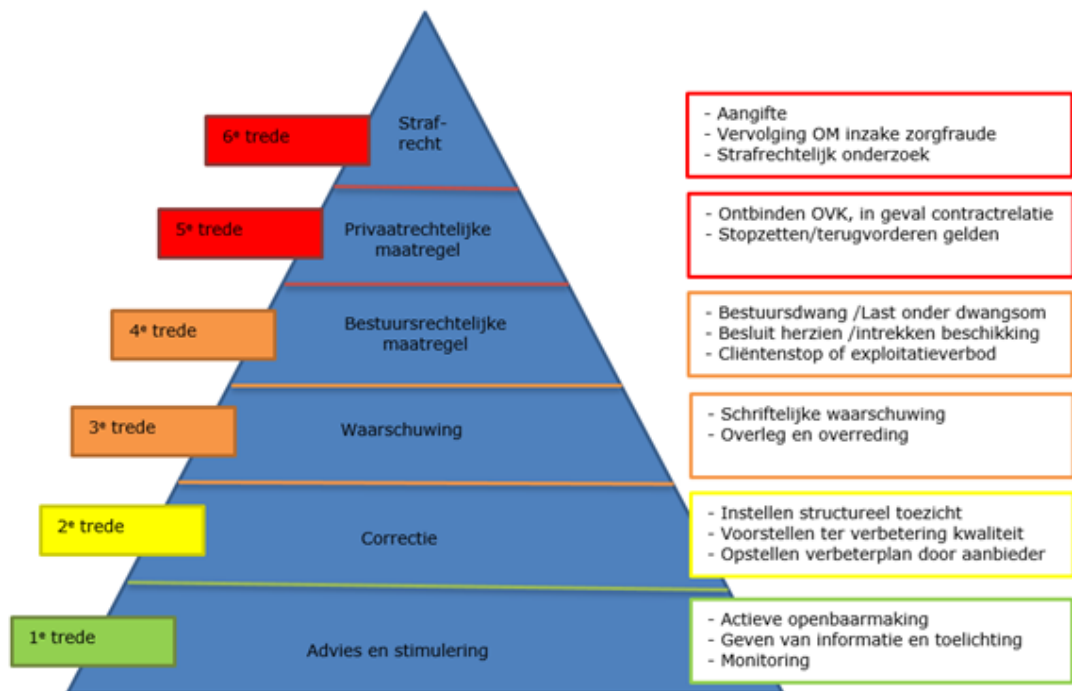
6$^e$ trede

Straf-recht

- Aangifte
- Vervolging OM inzake zorgfraude
- Strafrechtelijk onderzoek

5$^e$ trede

Privaatrechtelijke maatregel

- Ontbinden OVK, in geval contractrelatie
- Stopzetten/terugvorderen gelden

4$^e$ trede

Bestuursrechtelijke maatregel

- Bestuursdwang /Last onder dwangsom
- Besluit herzien /intrekken beschikking
- Cliëntenstop of exploitatieverbod

3$^e$ trede

Waarschuwing

- Schriftelijke waarschuwing
- Overleg en overreding

2$^e$ trede

Correctie

- Instellen structureel toezicht
- Voorstellen ter verbetering kwaliteit
- Opstellen verbeterplan door aanbieder

1$^e$ trede

Advies en stimulering

- Actieve openbaarmaking
- Geven van informatie en toelichting
- Monitoring